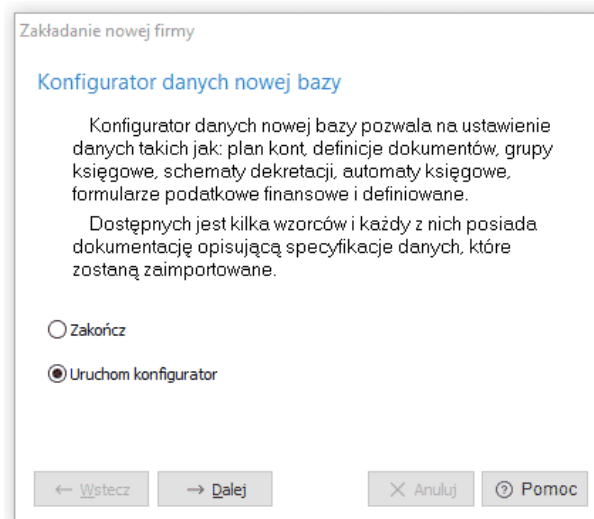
Zakładanie nowej firmy

Konfigurator danych nowej bazy

Konfigurator danych nowej bazy pozwala na ustawienie danych takich jak: plan kont, definicje dokumentów, grupy księgowe, schematy dekretacji, automaty księgowe, formularze podatkowe finansowe i definiowane.

Dostępnych jest kilka wzorców i każdy z nich posiada dokumentację opisującą specyfikacje danych, które zostaną zaimportowane.

Zakończ

Uruchom konfigurator

← Wstecz

→ Dalej

× Anuluj

Pomoc